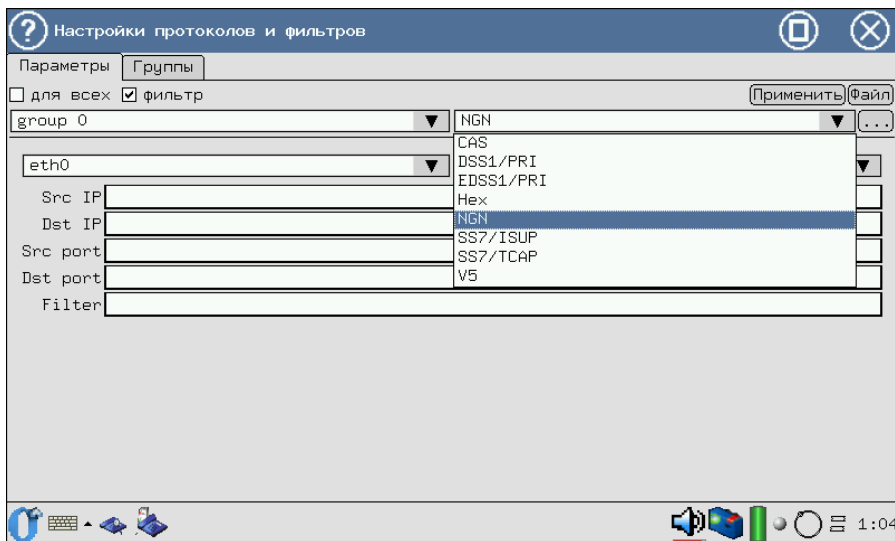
Настройки протоколов и фильтров

Параметры | Группы

☐ для всех ☑ фильтр

Применить | Файл

group 0

NGN

...

eth0

Src IP

Dst IP

Src port

Dst port

Filter

CAS
DSS1/PRI
EDSS1/PRI
Hex
NGN
SS7/ISUP
SS7/TCAP
V5

1:04